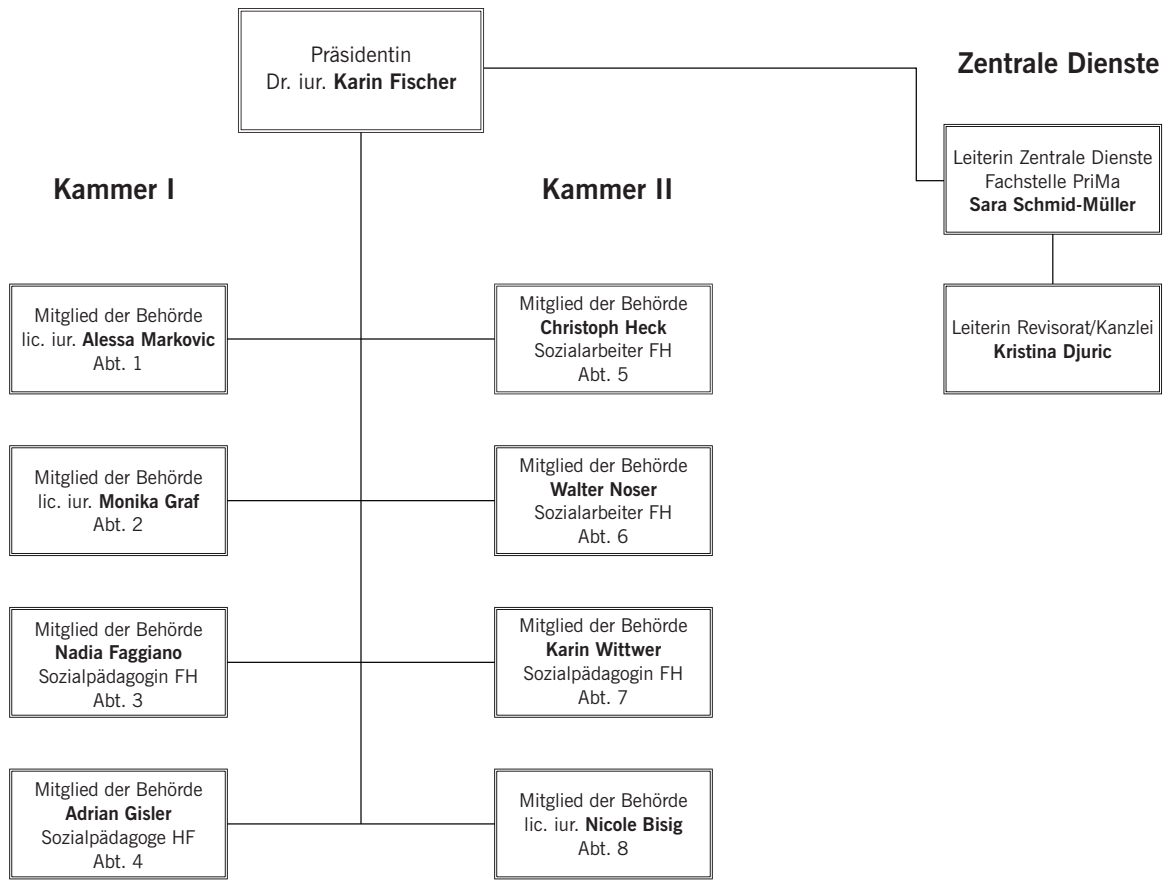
Präsidentin
Dr. iur. Karin Fischer

Zentrale Dienste

Leiterin Zentrale Dienste
Fachstelle PriMa
Sara Schmid-Müller

Leiterin Revisorat/Kanzlei
Kristina Djuric

Kammer I

Kammer II

Mitglied der Behörde
lic. iur. Alessa Markovic
Abt. 1

Mitglied der Behörde
Christoph Heck
Sozialarbeiter FH
Abt. 5

Mitglied der Behörde
lic. iur. Monika Graf
Abt. 2

Mitglied der Behörde
Walter Noser
Sozialarbeiter FH
Abt. 6

Mitglied der Behörde
Nadia Faggiano
Sozialpädagogin FH
Abt. 3

Mitglied der Behörde
Karin Wittwer
Sozialpädagogin FH
Abt. 7

Mitglied der Behörde
Adrian Gisler
Sozialpädagoge HF
Abt. 4

Mitglied der Behörde
lic. iur. Nicole Bisig
Abt. 8